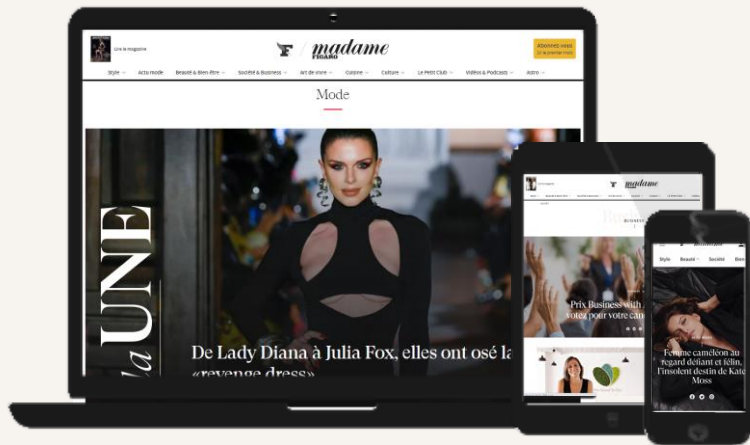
Lire le magazine

F / madame FIGARO

Abonnez-vous
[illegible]

Style Actu mode Beauté & Bien-être Société & Business Art de vivre Cuisine Culture Le Petit Club Vidéos & Podcasts Astro

Mode

la UNE

De Lady Diana à Julia Fox, elles ont osé la «revenge dress»

madame

BUSINESS

Prix Business with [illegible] votez pour votre can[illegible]

Style Beauté Société Bien

Femme caméléon au regard défiant et félin, l'insolent destin de Kate Moss